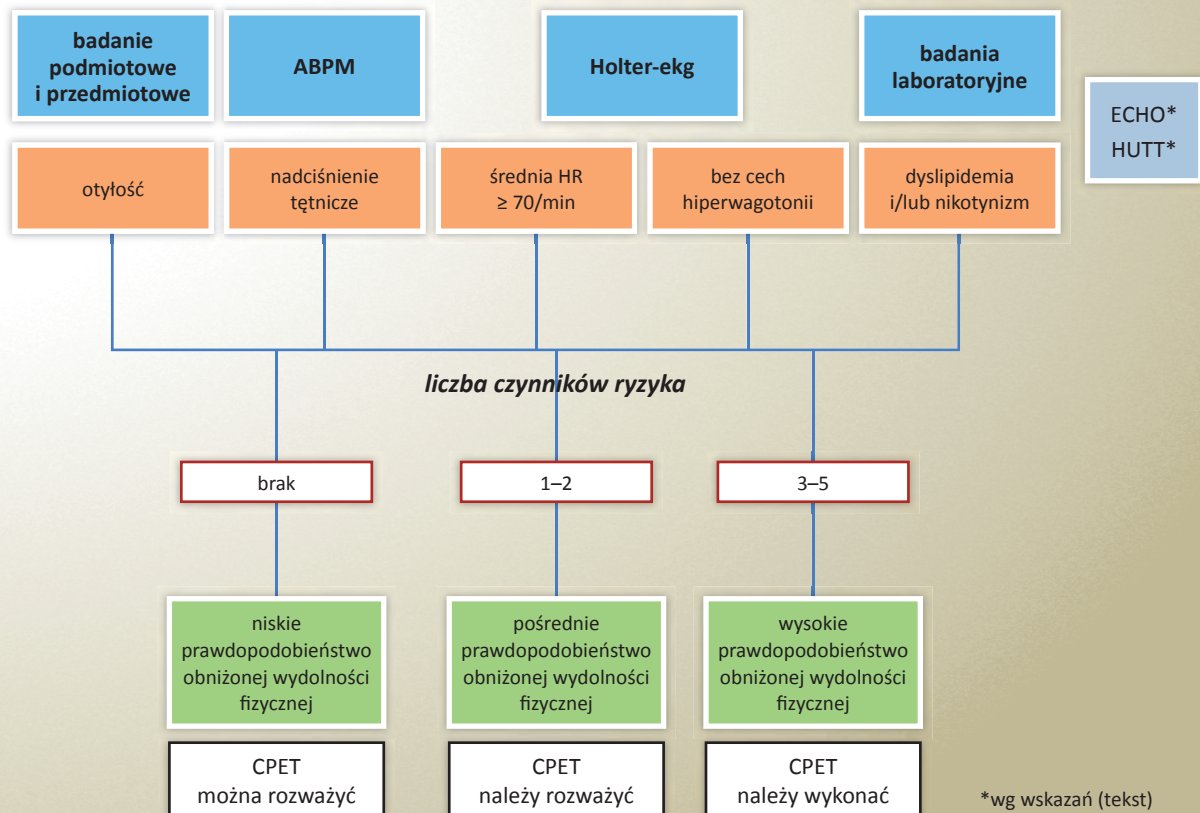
badanie podmiotowe i przedmiotowe

ABPM

Holter-ekg

badania laboratoryjne

ECHO*
HUTT*

otyłość

nadciśnienie tętnicze

średnia HR $\geq$ 70/min

bez cech hiperwagotonii

dyslipidemia i/lub nikotynizm

liczba czynników ryzyka

brak

1–2

3–5

niskie prawdopodobieństwo obniżonej wydolności fizycznej

pośrednie prawdopodobieństwo obniżonej wydolności fizycznej

wysokie prawdopodobieństwo obniżonej wydolności fizycznej

CPET
można rozważyć

CPET
należy rozważyć

CPET
należy wykonać

*wg wskazań (tekst)